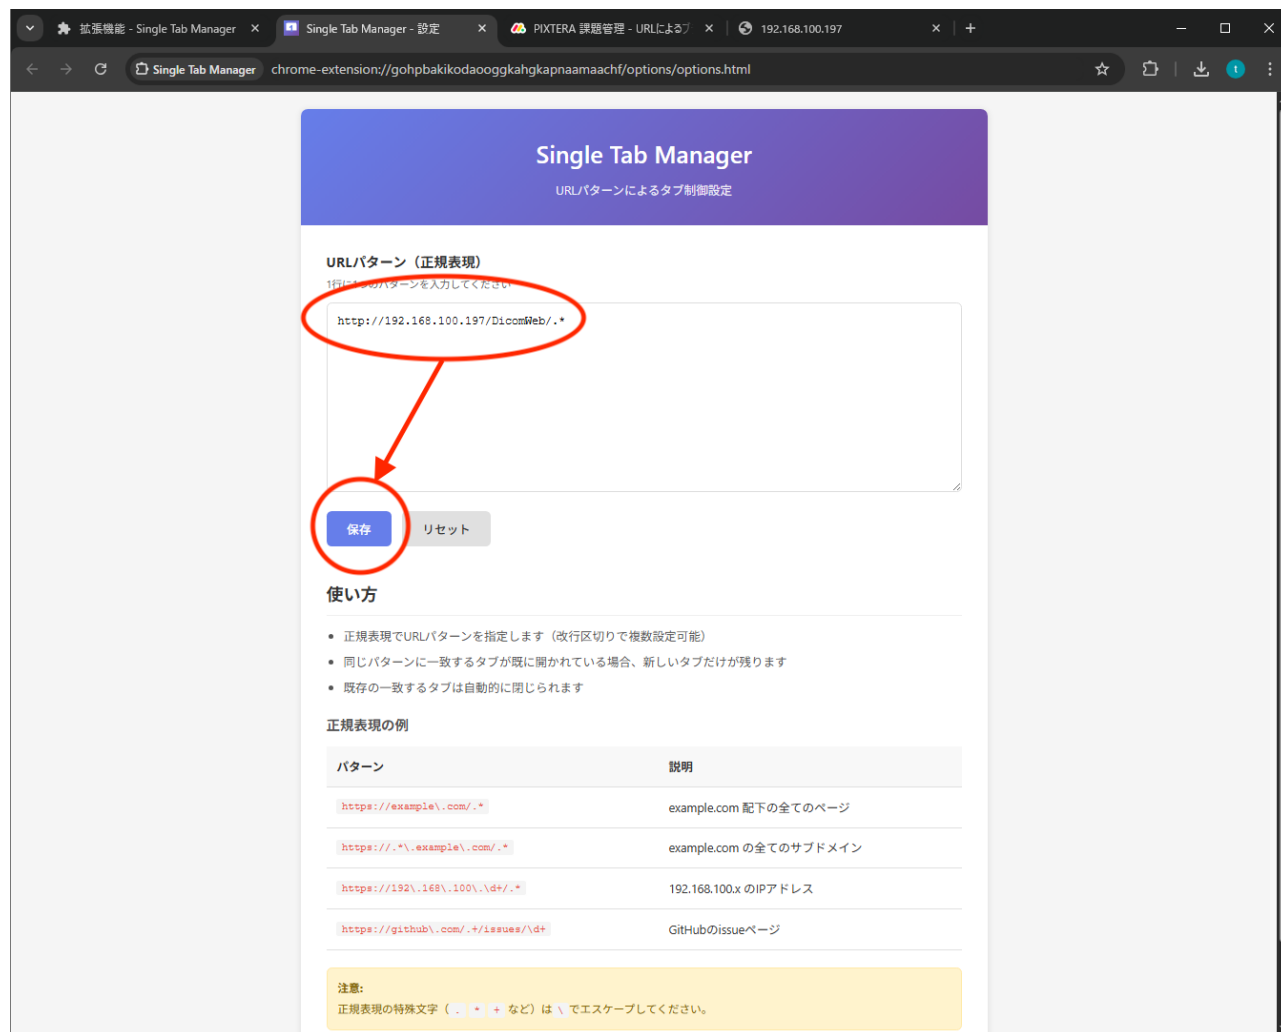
拡張機能 - Single Tab Manager ✕
Single Tab Manager - 設定 ✕
PIXTERA 課題管理 - URLによるブ ✕
192.168.100.197 ✕
+

Single Tab Manager chrome-extension://gohpbakikodaooggkahgkapnaamaachf/options/options.html

t

Single Tab Manager

URLパターンによるタブ制御設定

URLパターン（正規表現）

1行に1つのパターンを入力してください

http://192.168.100.197/DicomWeb/.*

保存 リセット

使い方

- 正規表現でURLパターンを指定します（改行区切りで複数設定可能）
- 同じパターンに一致するタブが既に開かれている場合、新しいタブだけが残ります
- 既存の一致するタブは自動的に閉じられます

正規表現の例

| パターン | 説明 |
|---|---|
| https://example\.com/.* | example.com 配下の全てのページ |
| https://.*\.example\.com/.* | example.com の全てのサブドメイン |
| https://192\.168\.100\.\d+/.* | 192.168.100.x のIPアドレス |
| https://github\.com/.+/issues/\d+ | GitHubのissueページ |

注意:
正規表現の特殊文字（ . * + など）は \ でエスケープしてください。